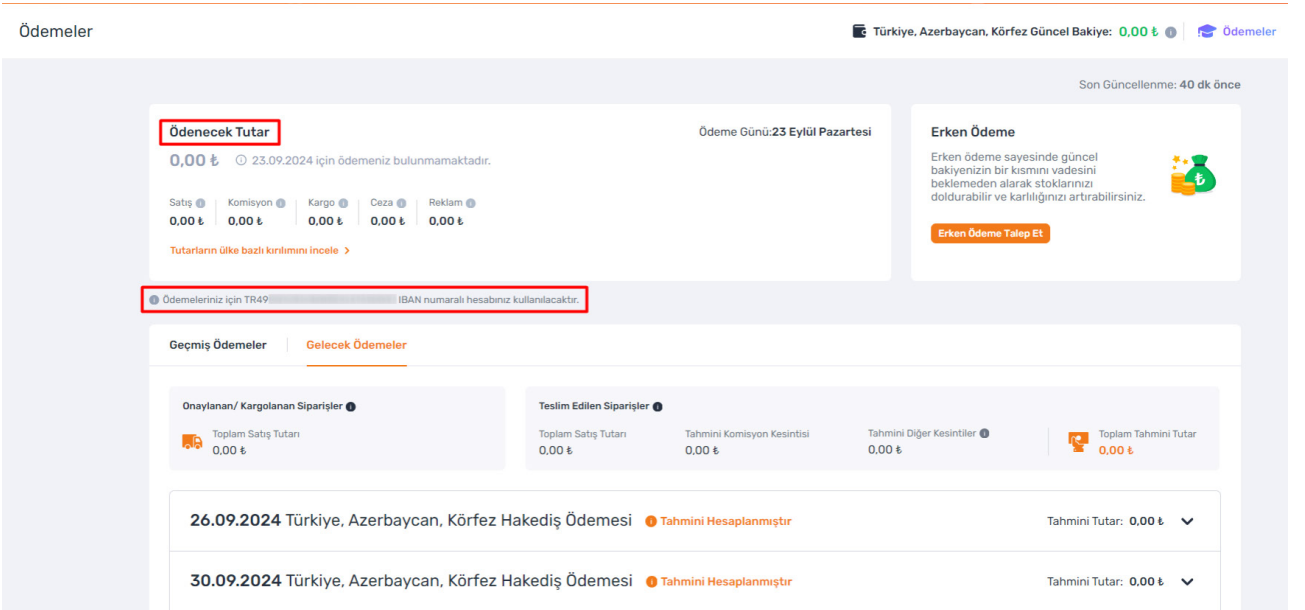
Ödemeler

Türkiye, Azerbaycan, Körfez Güncel Bakiye: 0,00 ₺ Ödemeler

Son Güncellenme: 40 dk önce

Ödenecek Tutar

Ödeme Günü: 23 Eylül Pazartesi

0,00 ₺ 23.09.2024 için ödemeniz bulunmamaktadır.

| Satış | Komisyon | Kargo | Ceza | Reklam |
|---|---|---|---|---|
| 0,00 ₺ | 0,00 ₺ | 0,00 ₺ | 0,00 ₺ | 0,00 ₺ |

Tutarların ülke bazlı kırılımını incele >

Erken Ödeme

Erken ödeme sayesinde güncel bakiyenizin bir kısmını vadesini beklemeden alarak stoklarınızı doldurabilir ve karlılığınızı artırabilirsiniz.

Erken Ödeme Talep Et

Ödemeleriniz için TR49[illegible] IBAN numaralı hesabınız kullanılacaktır.

Geçmiş Ödemeler Gelecek Ödemeler

Onaylanan/ Kargolanan Siparişler

Toplam Satış Tutarı
0,00 ₺

Teslim Edilen Siparişler

Toplam Satış Tutarı
0,00 ₺

Tahmini Komisyon Kesintisi
0,00 ₺

Tahmini Diğer Kesintiler
0,00 ₺

Toplam Tahmini Tutar
0,00 ₺

26.09.2024 Türkiye, Azerbaycan, Körfez Hakediş Ödemesi Tahmini Hesaplanmıştır Tahmini Tutar: 0,00 ₺

30.09.2024 Türkiye, Azerbaycan, Körfez Hakediş Ödemesi Tahmini Hesaplanmıştır Tahmini Tutar: 0,00 ₺